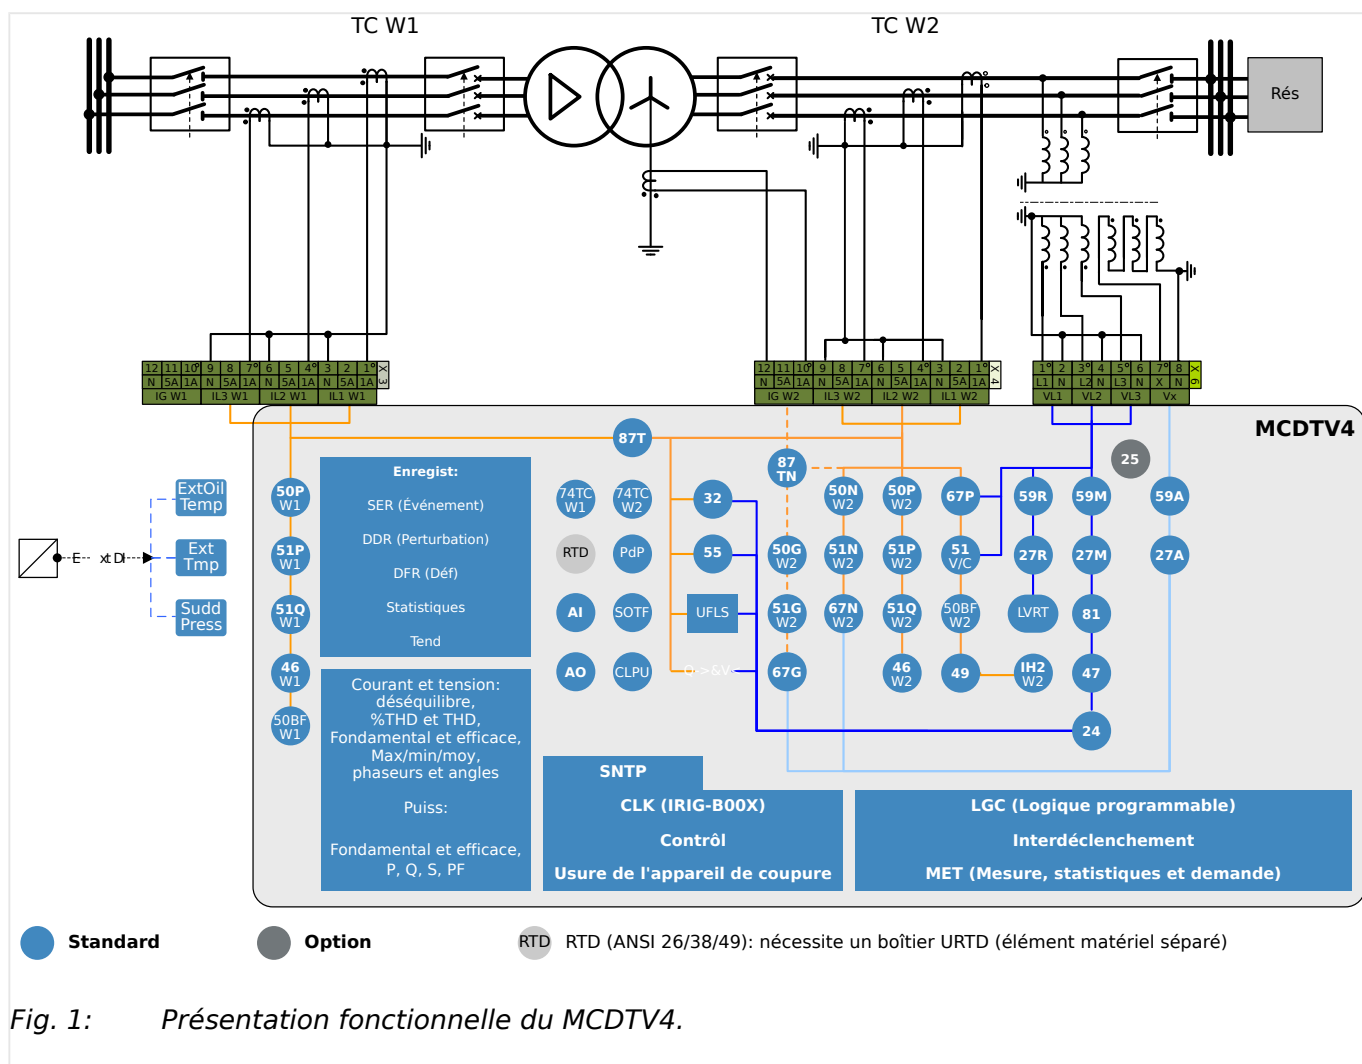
TC W1

TC W2

Rés

| 12 | 11 | 10° | 9 | 8 | 7° | 6 | 5 | 4° | 3 | 2 | 1° | X3 |
|---|---|---|---|---|---|---|---|---|---|---|---|---|
| N | 5A | 1A | N | 5A | 1A | N | 5A | 1A | N | 5A | 1A | |
| IG W1 | | | IL3 W1 | | | IL2 W1 | | | IL1 W1 | | | |

| 12 | 11 | 10° | 9 | 8 | 7° | 6 | 5 | 4° | 3 | 2 | 1° | X4 |
|---|---|---|---|---|---|---|---|---|---|---|---|---|
| N | 5A | 1A | N | 5A | 1A | N | 5A | 1A | N | 5A | 1A | |
| IG W2 | | | IL3 W2 | | | IL2 W2 | | | IL1 W2 | | | |

| 1° | 2 | 3° | 4 | 5° | 6 | 7° | 8 | X6 |
|---|---|---|---|---|---|---|---|---|
| L1 | N | L2 | N | L3 | N | X | N | |
| VL1 | | VL2 | | VL3 | | Vx | | |

MCDTV4

ExtOil Temp
Ext Tmp
Sudd Press
E- xt DI

87T
87 TN
25

50P W1
51P W1
51Q W1
46 W1
50BF W1

Enregist:
SER (Événement)
DDR (Perturbation)
DFR (Déf)
Statistiques
Tend

Courant et tension: déséquilibre, %THD et THD, Fondamental et efficace, Max/min/moy, phaseurs et angles

Puiss:

Fondamental et efficace, P, Q, S, PF

74TC W1
74TC W2
RTD
PdP
AI
SOTF
AO
CLPU

32
55
UFLS
Q->&V<

50N W2
50P W2
67P
59R
59M
59A
50G W2
51N W2
51P W2
51 V/C
27R
27M
27A
51G W2
67N W2
51Q W2
50BF W2
LVRT
81
67G
46 W2
49
IH2 W2
47
24

SNTP
CLK (IRIG-B00X)
Contrôl
Usure de l'appareil de coupure

LGC (Logique programmable)
Interdéclenchement
MET (Mesure, statistiques et demande)

Standard
Option
RTD
RTD (ANSI 26/38/49): nécessite un boîtier URTD (élément matériel séparé)

Fig. 1: Présentation fonctionnelle du MCDTV4.